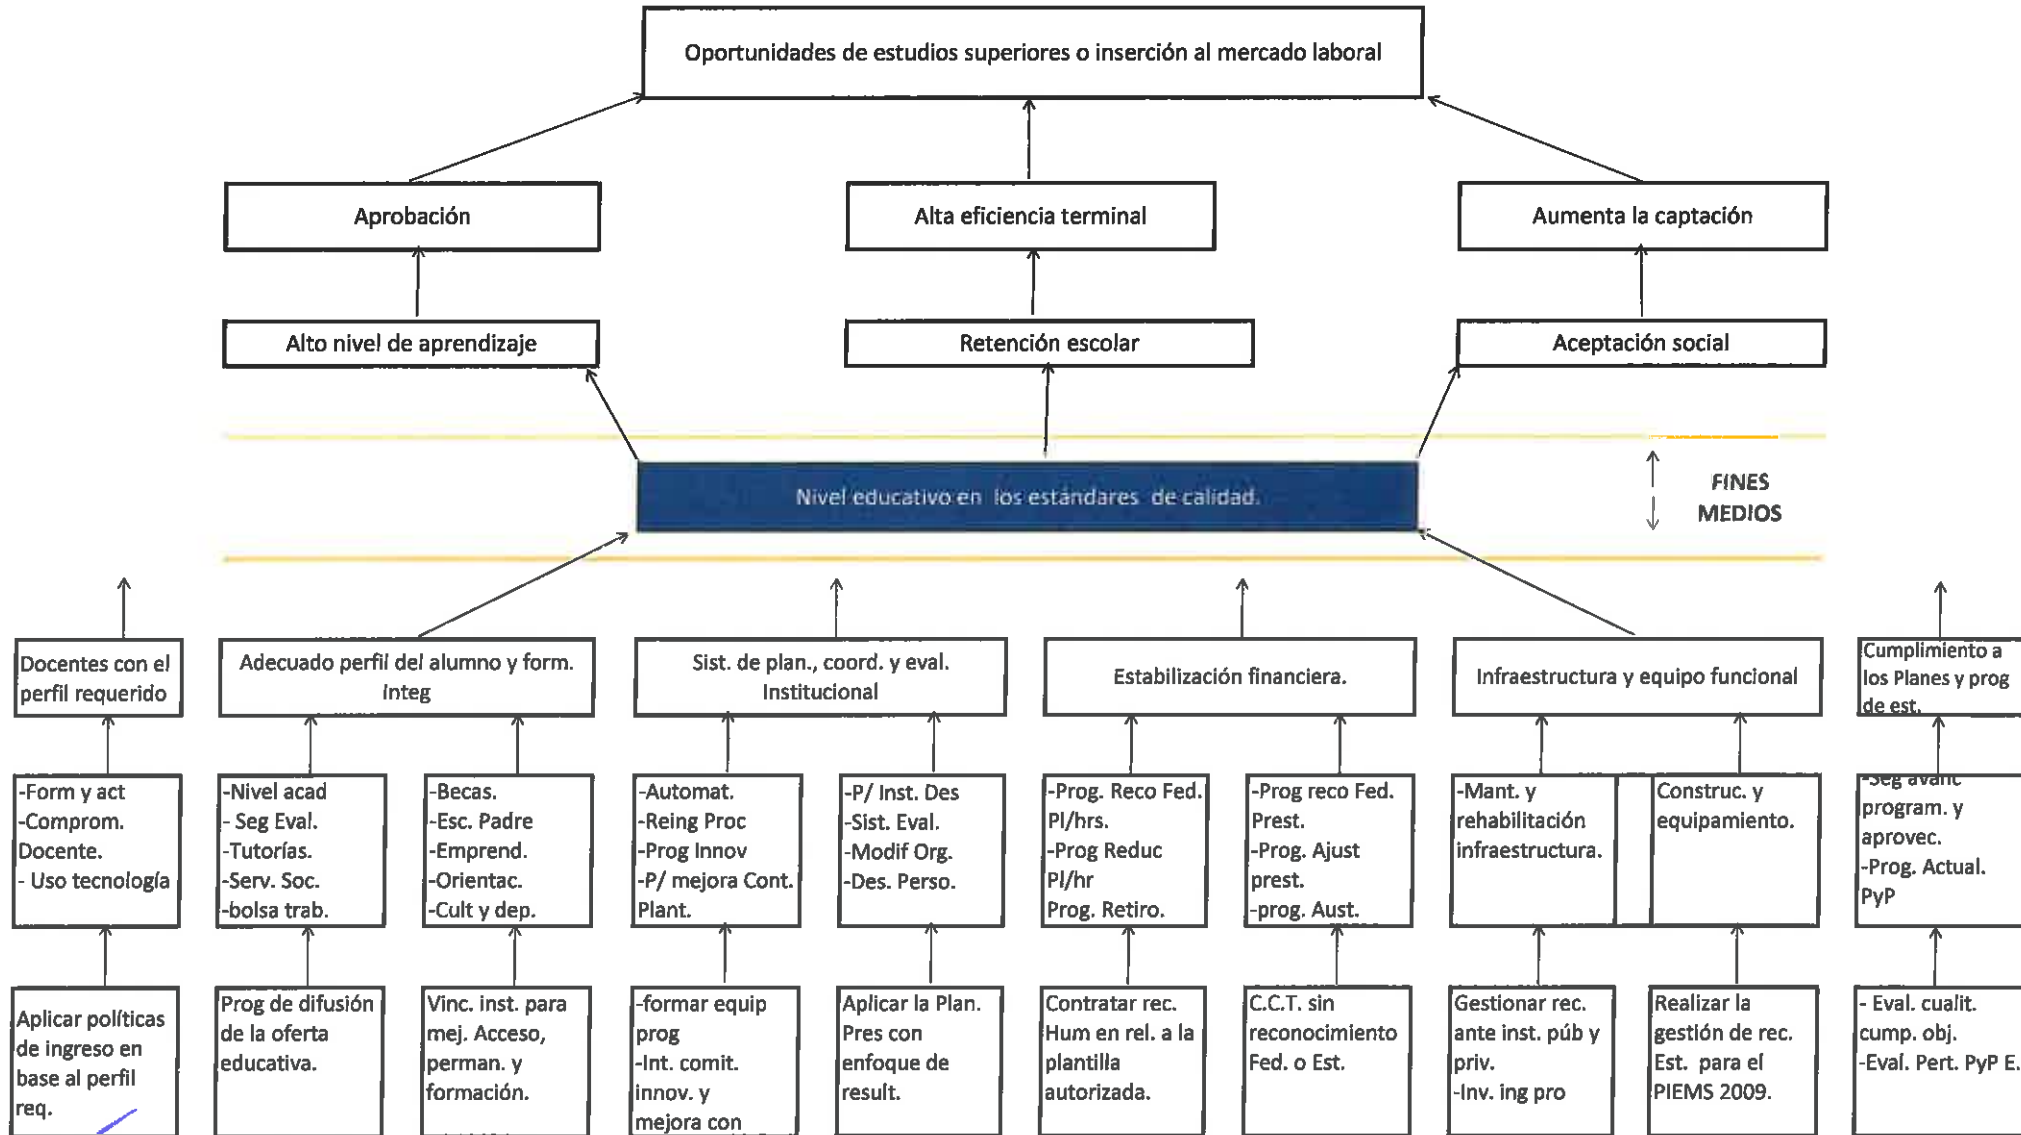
Oportunidades de estudios superiores o inserción al mercado laboral

Aprobación

Alta eficiencia terminal

Aumenta la captación

Alto nivel de aprendizaje

Retención escolar

Aceptación social

Nivel educativo en los estándares de calidad.

FINES
MEDIOS

Docentes con el perfil requerido

Adecuado perfil del alumno y form. Integ

Sist. de plan., coord. y eval. Institucional

Estabilización financiera.

Infraestructura y equipo funcional

Cumplimiento a los Planes y prog de est.

-Form y act
-Comprom. Docente.
- Uso tecnología

-Nivel acad
- Seg Eval.
-Tutorías.
-Serv. Soc.
-bolsa trab.

-Becas.
-Esc. Padre
-Emprend.
-Orientac.
-Cult y dep.

-Automat.
-Reing Proc
-Prog Innov
-P/ mejora Cont. Plant.

-P/ Inst. Des
-Sist. Eval.
-Modif Org.
-Des. Perso.

-Prog. Reco Fed. Pl/hrs.
-Prog Reduc Pl/hr
Prog. Retiro.

-Prog reco Fed. Prest.
-Prog. Ajust prest.
-prog. Aust.

-Mant. y rehabilitación infraestructura.

Construc. y equipamiento.

-Seg avanc program. y aprovec.
-Prog. Actual. PyP

Aplicar políticas de ingreso en base al perfil req.

Prog de difusión de la oferta educativa.

Vinc. inst. para mej. Acceso, perman. y formación.

-formar equip prog
-Int. comit. innov. y mejora con

Aplicar la Plan. Pres con enfoque de result.

Contratar rec. Hum en rel. a la plantilla autorizada.

C.C.T. sin reconocimiento Fed. o Est.

Gestionar rec. ante inst. púb y priv.
-Inv. ing pro

Realizar la gestión de rec. Est. para el PIEMS 2009.

- Eval. cualit. cump. obj.
-Eval. Pert. PyP E.